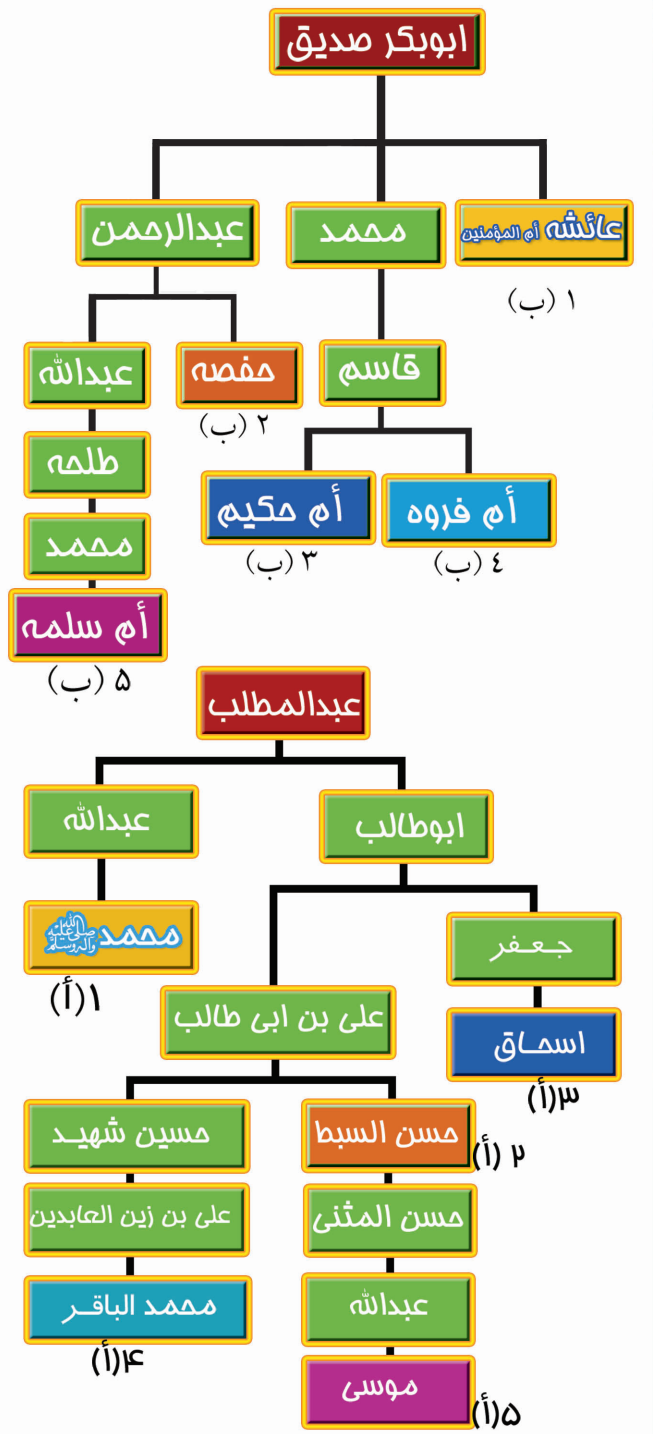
ابوبکر صدیق

عائشه أم المؤمنین
۱ (ب)

محمد

قاسم

أم فروه
٤ (ب)

أم حکیم
۳ (ب)

عبدالرحمن

حفصه
۲ (ب)

عبدالله

طلحه

محمد

أم سلمه
۵ (ب)

عبدالمطلب

ابوطالب

جعفر

اسحاق
۳(أ)

علی بن ابی طالب

حسن السبط
۲ (أ)

حسن المثنی

عبدالله

موسی
۵(أ)

حسین شهید

علی بن زین العابدین

محمد الباقر
۴(أ)

عبدالله

محمد صلی الله علیه وآله وسلم
۱(أ)